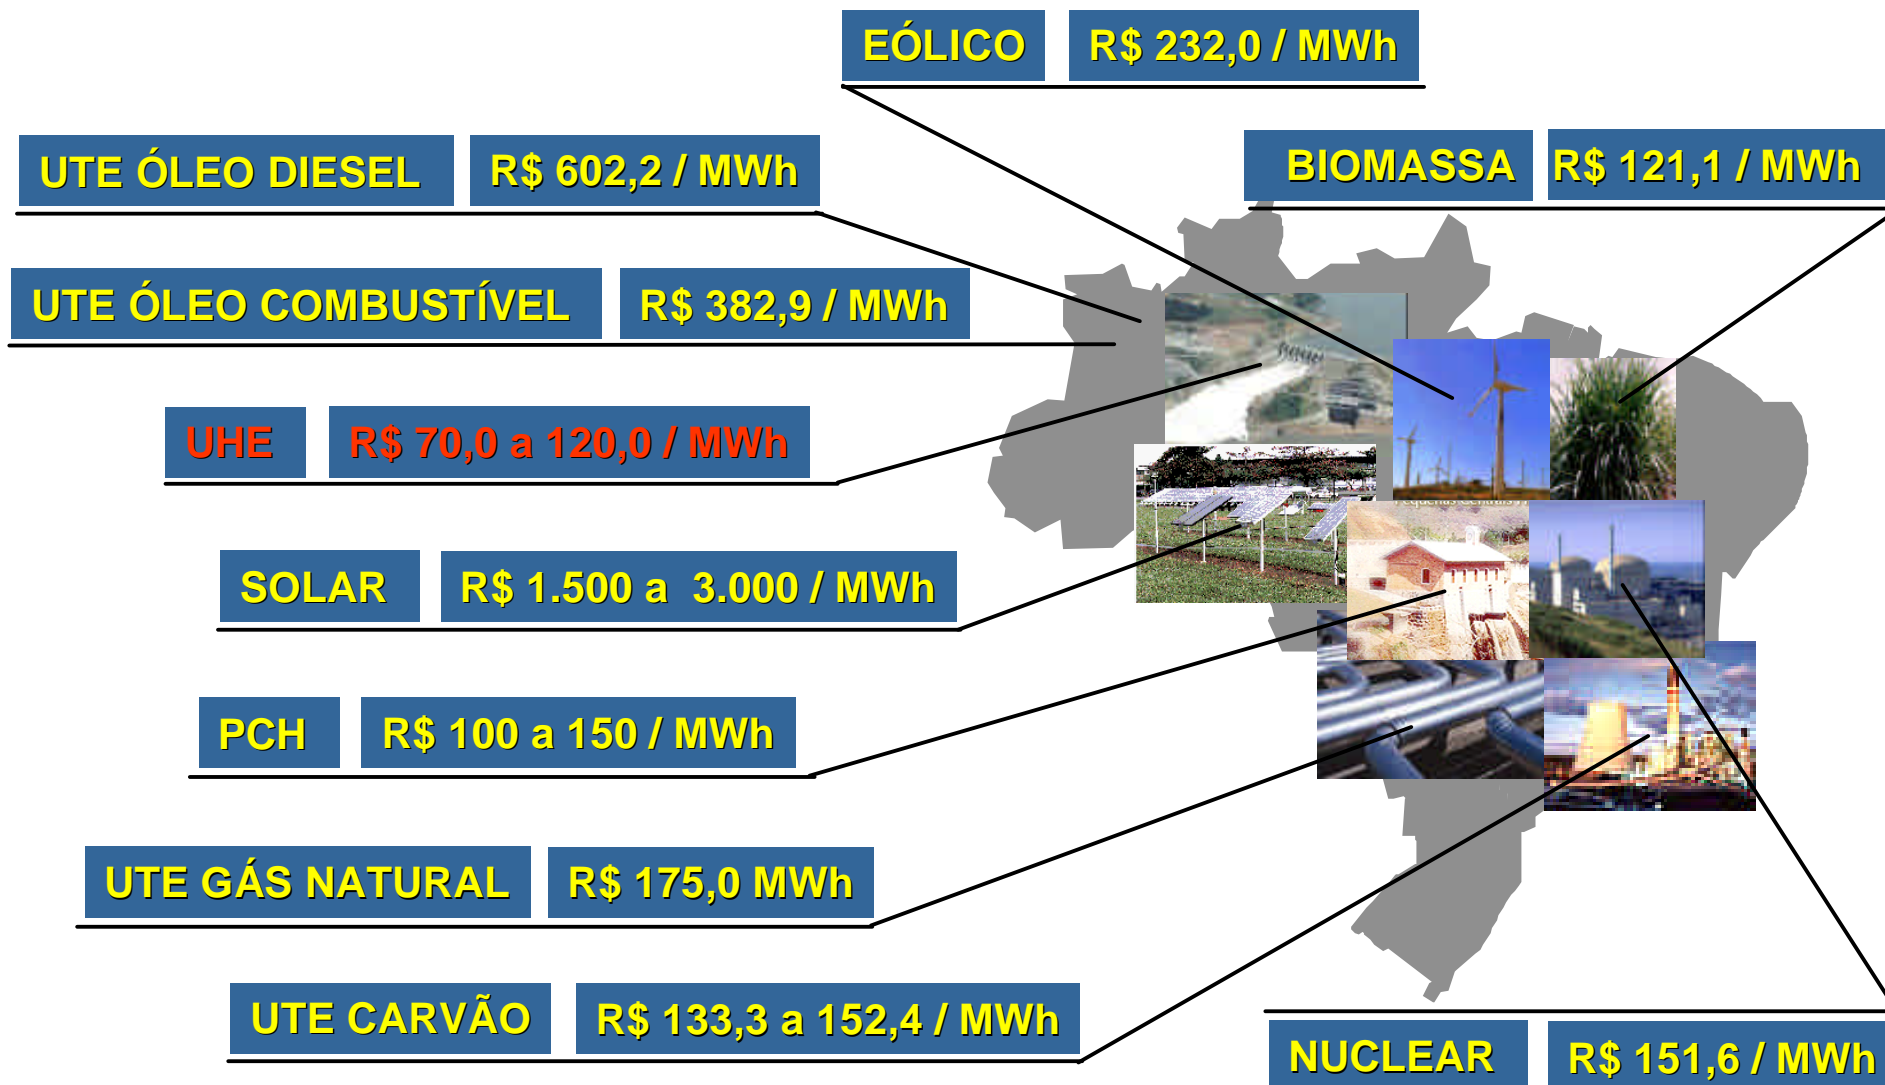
EÓLICO R$ 232,0 / MWh

UTE ÓLEO DIESEL R$ 602,2 / MWh

BIOMASSA R$ 121,1 / MWh

UTE ÓLEO COMBUSTÍVEL R$ 382,9 / MWh

UHE R$ 70,0 a 120,0 / MWh

SOLAR R$ 1.500 a 3.000 / MWh

PCH R$ 100 a 150 / MWh

UTE GÁS NATURAL R$ 175,0 MWh

UTE CARVÃO R$ 133,3 a 152,4 / MWh

NUCLEAR R$ 151,6 / MWh